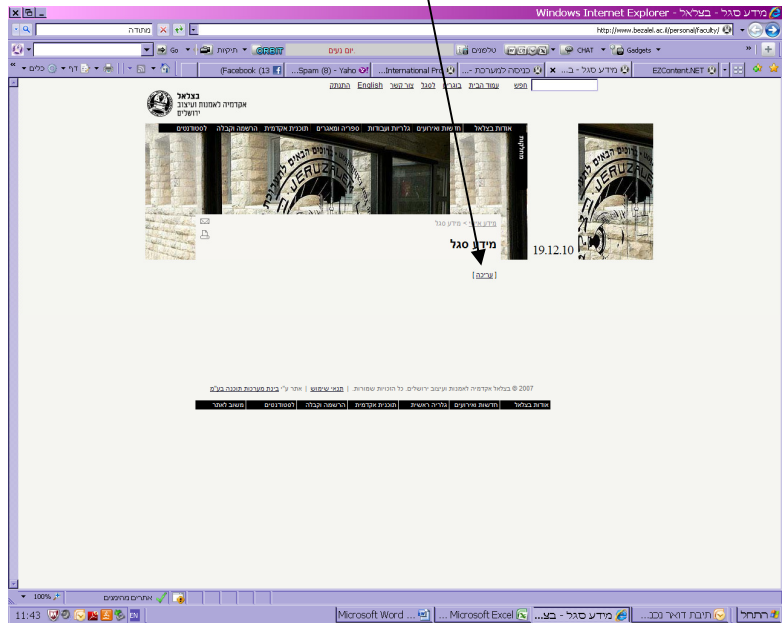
מידע סגל - בצלאל - Windows Internet Explorer

http://www.bezalel.ac.il/personal/faculty/

מתודה

Go ▾ | תיקיות | CRBIT | .יום נעים | טלפונים | CHAT ▾ | Gadgets ▾

EZContent.NET | מידע סגל - ב... | כניסה למערכת -... | International Pro... | Spam (8) - Yaho... | Facebook (13...

כלים ▾ | דף ▾

בצלאל
אקדמיה לאמנות ועיצוב
ירושלים

חפש | עמוד הבית | בוגרים | לסגל | צור קשר | English | התנתק

אודות בצלאל | חדשות ואירועים | גלריות ועבודות | ספריה ומאגרים | תוכנית אקדמית | הרשמה וקבלה | לסטודנטים

מחלקות

מידע סגל > מידע סגל

מידע סגל

19.12.10

[ עריכה ]

2007 © בצלאל אקדמיה לאמנות ועיצוב ירושלים. כל הזכויות שמורות. | תנאי שימוש | אתר ע"י בינת מערכות תוכנה בע"מ

אודות בצלאל | חדשות ואירועים | גלריה ראשית | תוכנית אקדמית | הרשמה וקבלה | לסטודנטים | משוב לאתר

אתרים מהימנים | 100%

התחל | תיבת דואר נכנ... | מידע סגל - בצ... | Microsoft Excel ... | Microsoft Word ...

11:43 | EN